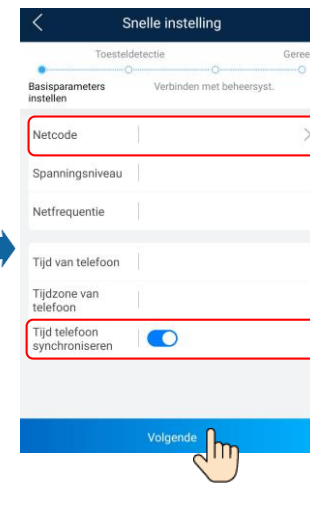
Snelle instelling

Toesteldetectie

Geree

Basisparameters instellen

Verbinden met beheersyst.

Netcode

Spanningsniveau

Netfrequentie

Tijd van telefoon

Tijdzone van telefoon

Tijd telefoon synchroniseren

Volgende